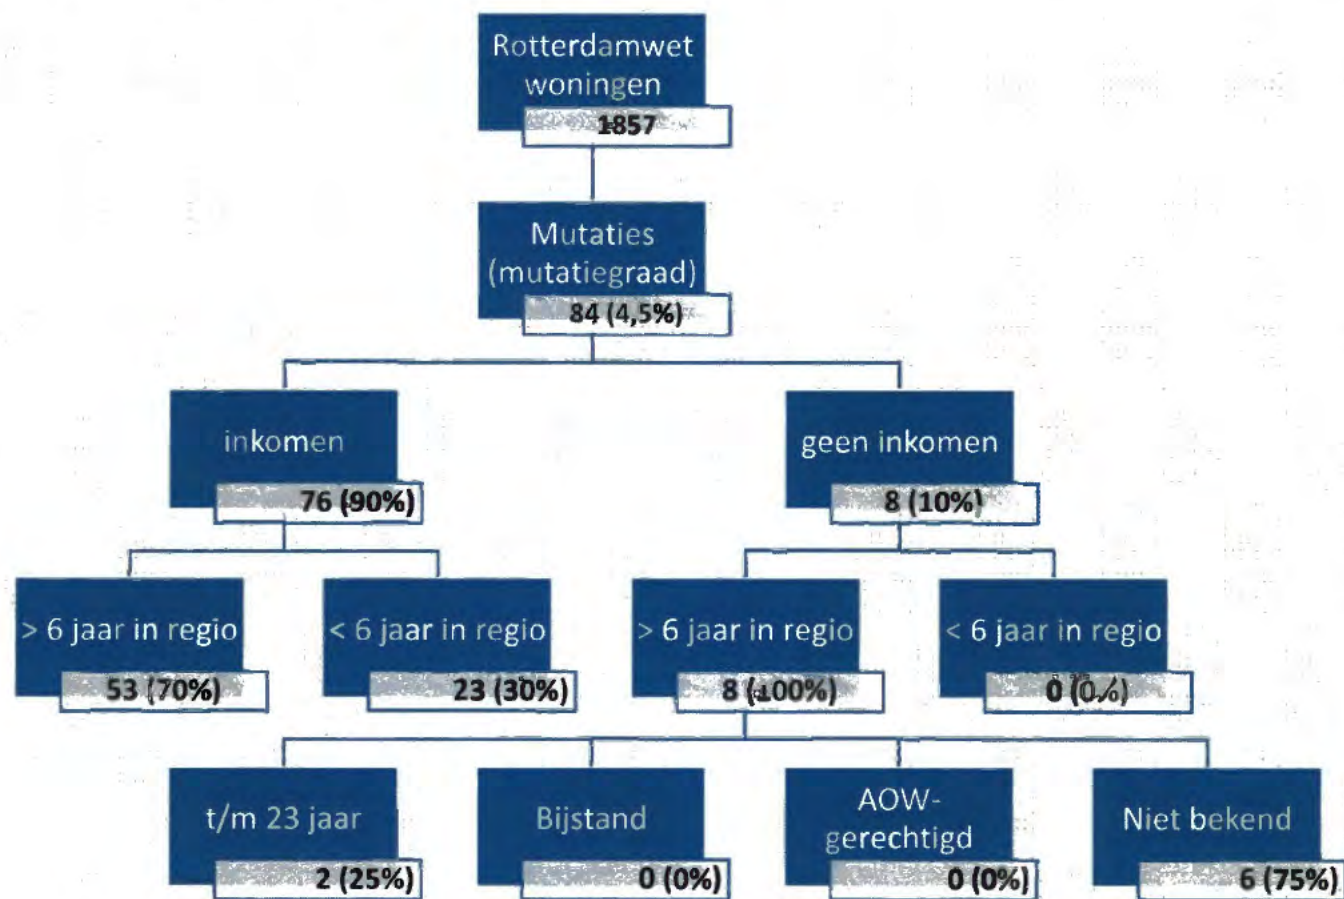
Rotterdamwet woningen
1857

Mutaties (mutatiegraad)
84 (4,5%)

inkomen
76 (90%)

geen inkomen
8 (10%)

> 6 jaar in regio
53 (70%)

< 6 jaar in regio
23 (30%)

> 6 jaar in regio
8 (100%)

< 6 jaar in regio
0 (0%)

t/m 23 jaar
2 (25%)

Bijstand
0 (0%)

AOW-gerechtigd
0 (0%)

Niet bekend
6 (75%)